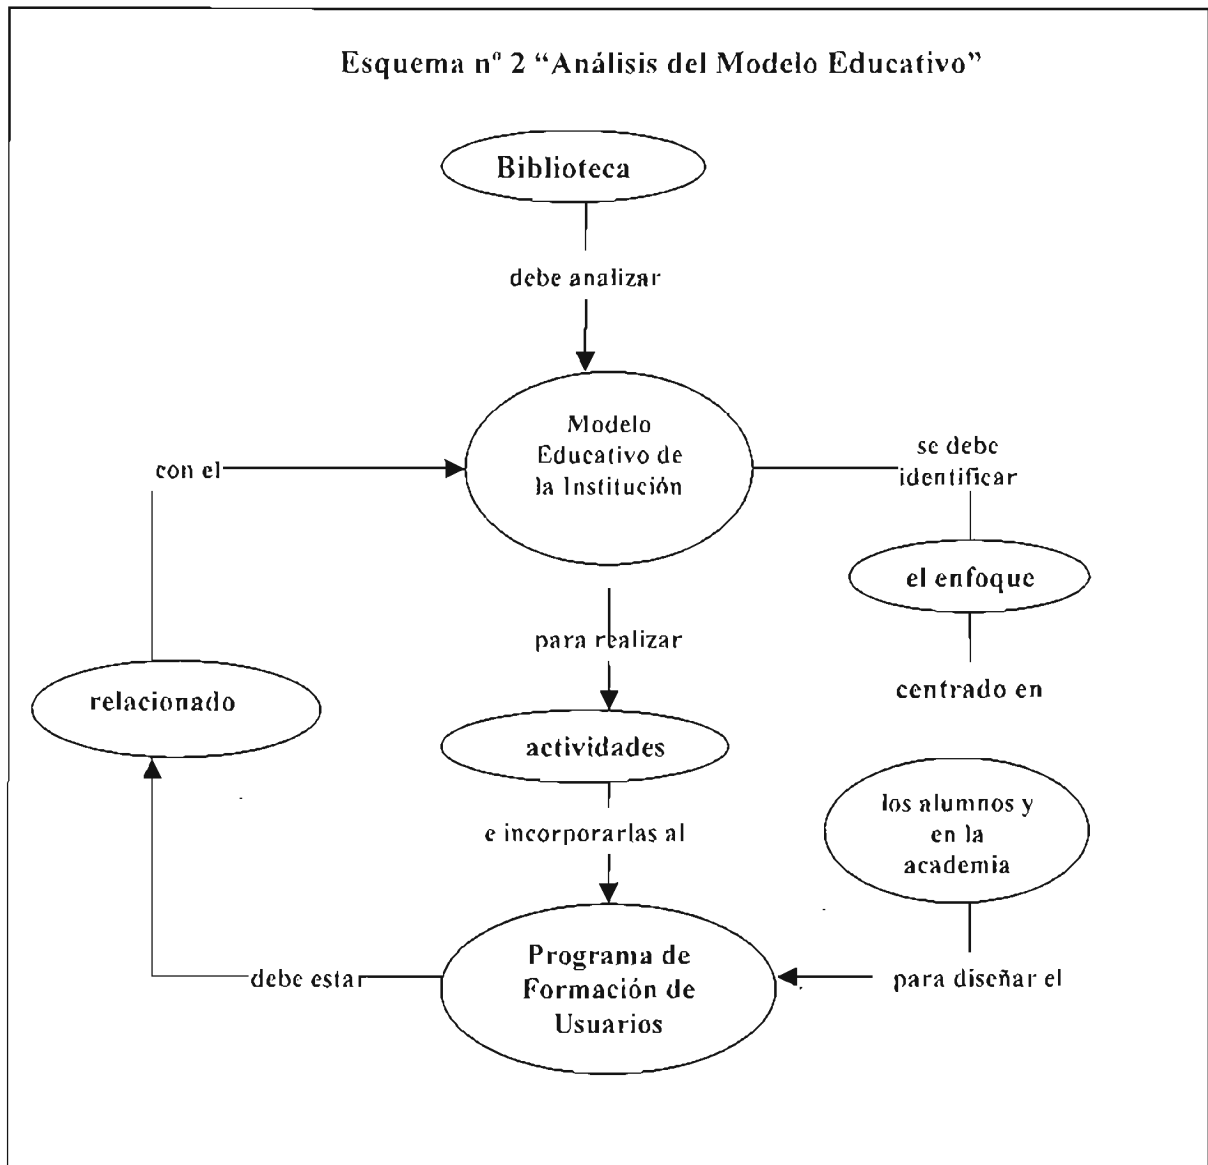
Esquema nº 2 "Análisis del Modelo Educativo"

Biblioteca

debe analizar

Modelo Educativo de la Institución

con el

se debe identificar

el enfoque

centrado en

para realizar

relacionado

actividades

los alumnos y en la academia

e incorporarlas al

Programa de Formación de Usuarios

debe estar

para diseñar el